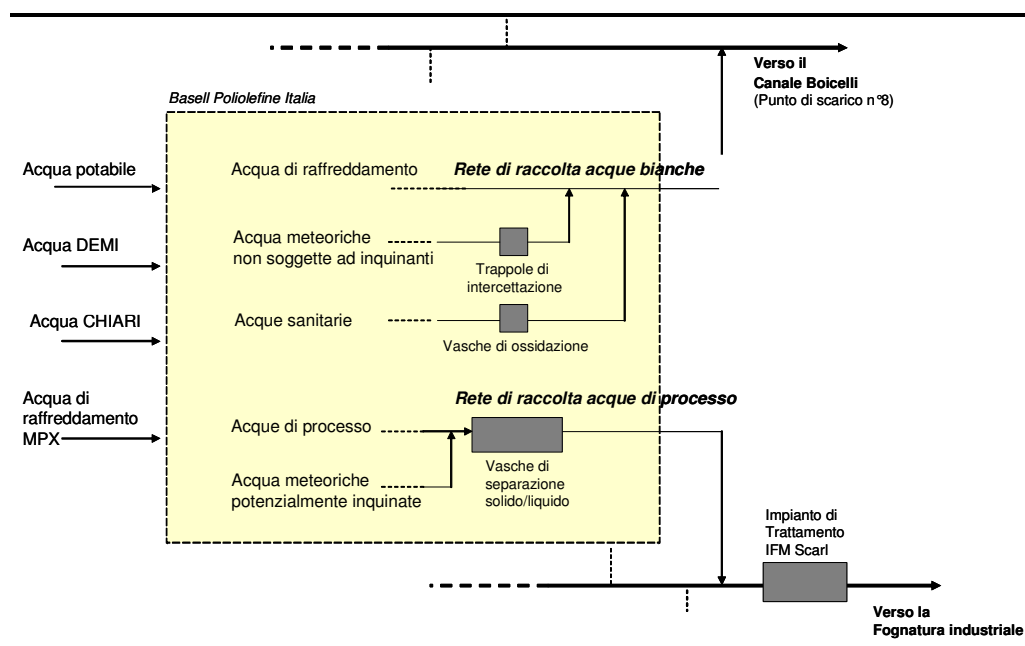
Verso il
Canale Boicelli
(Punto di scarico n°8)

Basell Poliolefine Italia

Acqua potabile

Acqua DEMI

Acqua CHIARI

Acqua di raffreddamento MPX

Acqua di raffreddamento

Rete di raccolta acque bianche

Acqua meteoriche non soggette ad inquinanti

Trappole di intercettazione

Acque sanitarie

Vasche di ossidazione

Rete di raccolta acque di processo

Acque di processo

Acqua meteoriche potenzialmente inquinate

Vasche di separazione solido/liquido

Impianto di Trattamento IFM Scarl

Verso la
Fognatura industriale